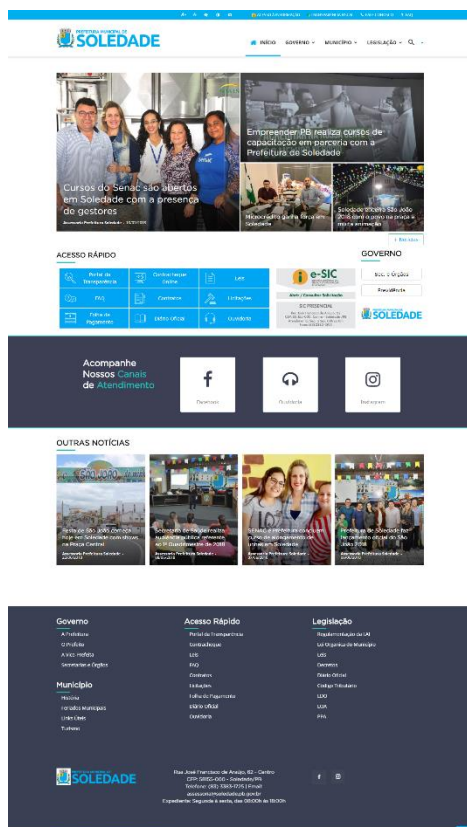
PREFEITURA MUNICIPAL DE SOLEDADE

INÍCIO GOVERNO MUNICÍPIO LEGISLAÇÃO

Cursos do Senac são abertos em Soledade com a presença de gestores

Empreender PB realiza cursos de capacitação em parceria com a Prefeitura de Soledade

Microcrédito ganha força em Soledade

Soledade encerra São João 2018 com o povo na praça e muita animação

ACESSO RÁPIDO

Portal da Transparência
Contracheque Online
Leis
FAQ
Contratos
Licitações
Folha de Pagamento
Diário Oficial
Ouvidoria

e-SIC

E-SIC PRESENCIAL

GOVERNO

Sec. e Órgãos
Prefeitura

SOLEDADE

Acompanhe Nossos Canais de Atendimento

Facebook
Ouvidoria
Instagram

OUTRAS NOTÍCIAS

Festa de São João começa hoje em Soledade com shows na Praça Central

Secretaria de Saúde realiza audiência pública referente ao 1º Quadrimestre de 2018

SENAC e Prefeitura realizam curso de acolhimento de turistas em Soledade

Festejos de Soledade tem lançamento oficial do São João 2018

Governo
A Prefeitura
O Prefeito
A Vice-Prefeita
Secretarias e Órgãos

Município
História
Feriados Municipais
Links Úteis
Turismo

Acesso Rápido
Portal da Transparência
Contracheque
Leis
FAQ
Contratos
Licitações
Folha de Pagamento
Diário Oficial
Ouvidoria

Legislação
Regulamentação da LAI
Lei Orgânica do Município
Leis
Decretos
Diário Oficial
Código Tributário
LDO
LOA
PPA

SOLEDADE

Rua José Francisco de Araújo, 62 - Centro
CEP: 58155-000 - Soledade/PB
Telefone: (83) 3383-1725 | Email:
Expediente: Segunda à sexta, das 08:00h às 18:00h